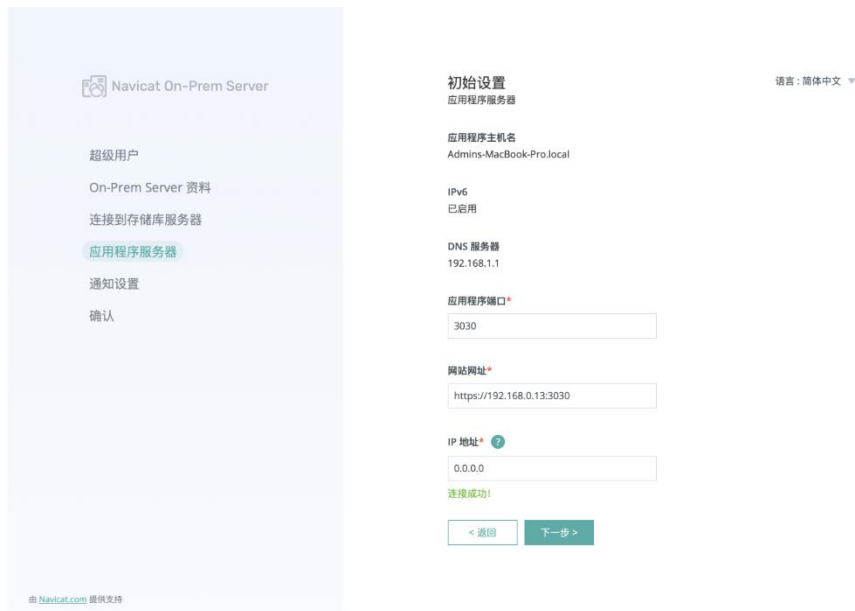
Navicat On-Prem Server

超级用户

On-Prem Server 资料

连接到存储库服务器

应用程序服务器

通知设置

确认

由 Navicat.com 提供支持

初始设置
应用程序服务器

语言 : 简体中文

应用程序主机名
Admins-MacBook-Pro.local

IPv6
已启用

DNS 服务器
192.168.1.1

应用程序端口*
3030

网站网址*
https://192.168.0.13:3030

IP 地址* ?
0.0.0.0

连接成功!

< 返回

下一步 >